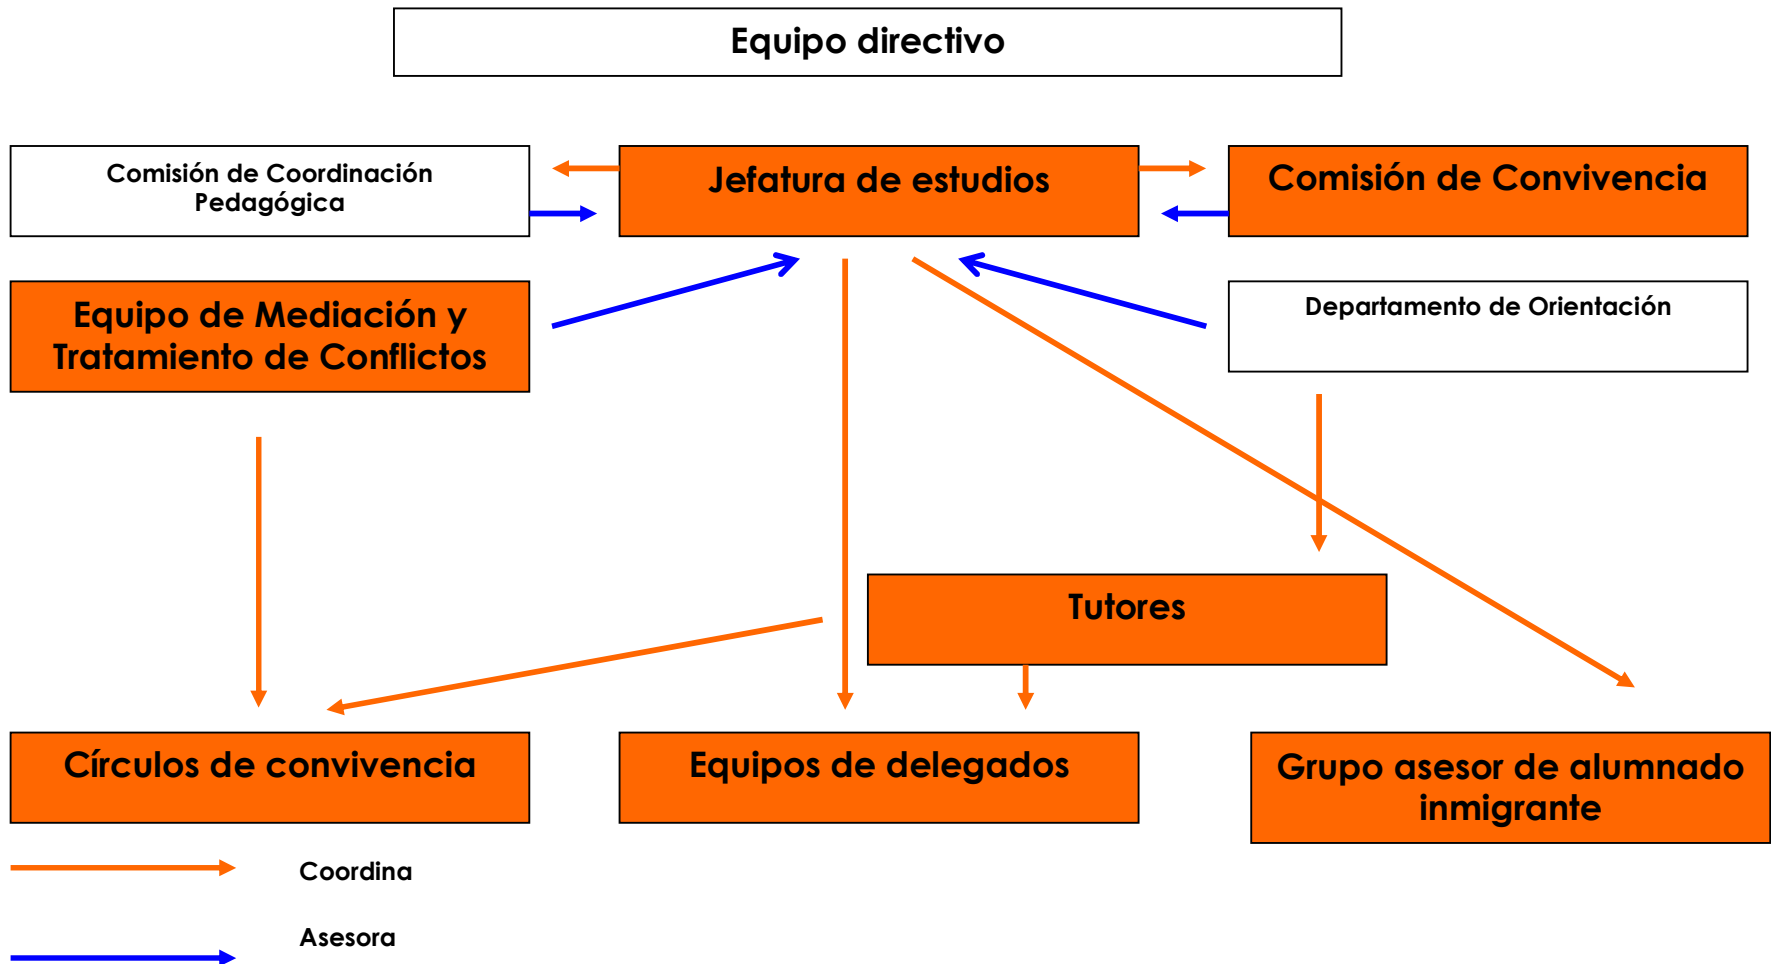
Equipo directivo

Comisión de Coordinación Pedagógica

Jefatura de estudios

Comisión de Convivencia

Equipo de Mediación y Tratamiento de Conflictos

Departamento de Orientación

Tutores

Círculos de convivencia

Equipos de delegados

Grupo asesor de alumnado inmigrante

Coordina

Asesora